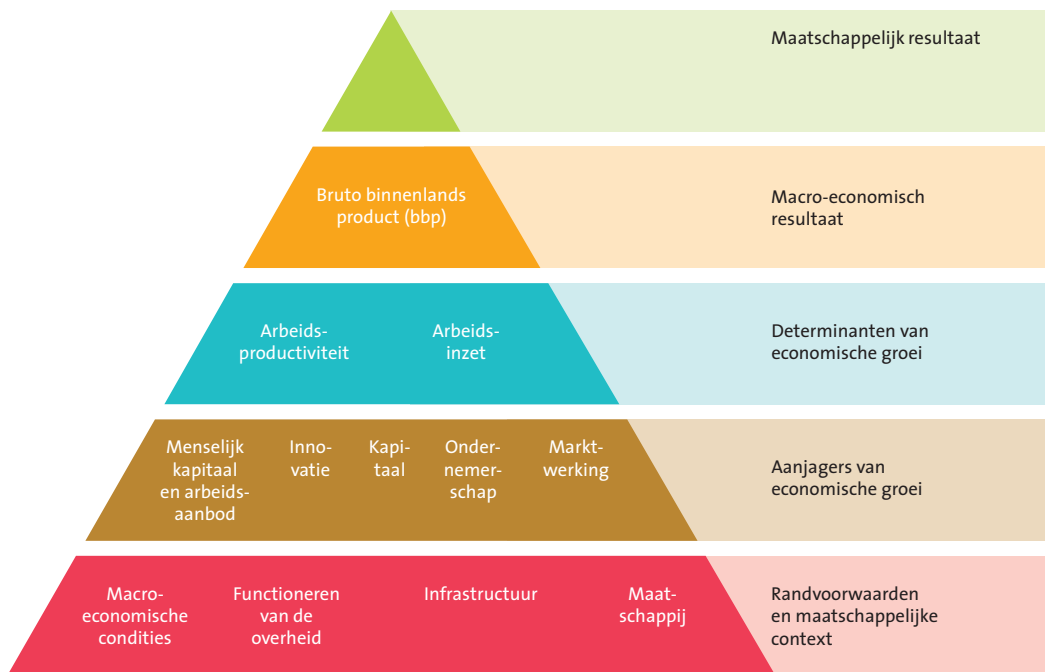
Maatschappelijk resultaat

Bruto binnenlands product (bbp)

Macro-economisch resultaat

Arbeidsproductiviteit

Arbeidsinzet

Determinanten van economische groei

Menselijk kapitaal en arbeidsaanbod

Innovatie

Kapitaal

Ondernemerschap

Marktwerking

Aanjagers van economische groei

Macro-economische condities

Functioneren van de overheid

Infrastructuur

Maatschappij

Randvoorwaarden en maatschappelijke context